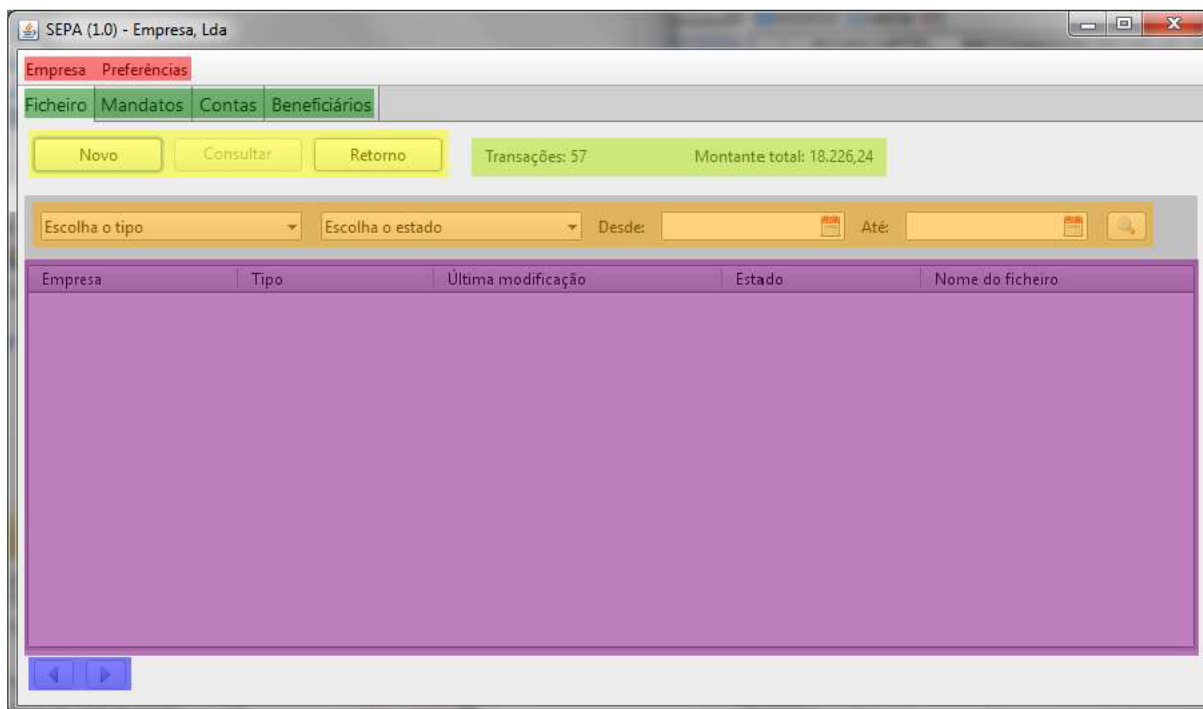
SEPA (1.0) - Empresa, Lda

Empresa Preferências

Ficheiro Mandatos Contas Beneficiários

Novo Consultar Retorno

Transações: 57 Montante total: 18.226,24

Escolha o tipo Escolha o estado Desde: Até:

| Empresa | Tipo | Última modificação | Estado | Nome do ficheiro |
|---|---|---|---|---|